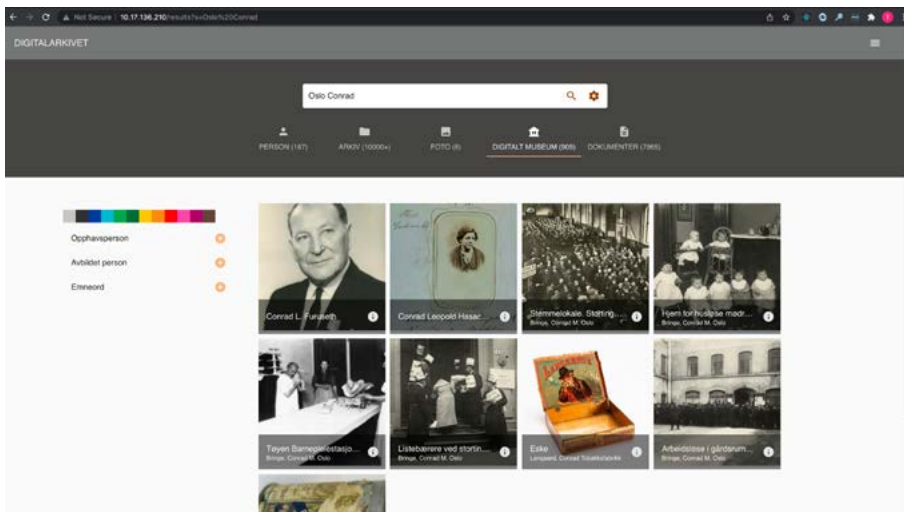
Not Secure | 10.17.136.210/results?s=Oslo%20Conrad

DIGITALARKIVET

Oslo Conrad

PERSON (187)
ARKIV (10000+)
FOTO (8)
DIGITALT MUSEUM (905)
DOKUMENTER (7965)

Opphavsperson
Avbildet person
Emneord

Conrad L. Furuseth
Conrad Leopold Hasac...
Stemmelokale. Storting...
Bringe, Conrad M. Oslo
Hjem for husløse mødr...
Bringe, Conrad M. Oslo
Tøyen Barnepleiestasjo...
Bringe, Conrad M. Oslo
Listebærere ved stortin...
Bringe, Conrad M. Oslo
Eske
Langaard, Conrad Tobakksfabrikk
Arbeidsløse i gårdsrum...
Bringe, Conrad M. Oslo